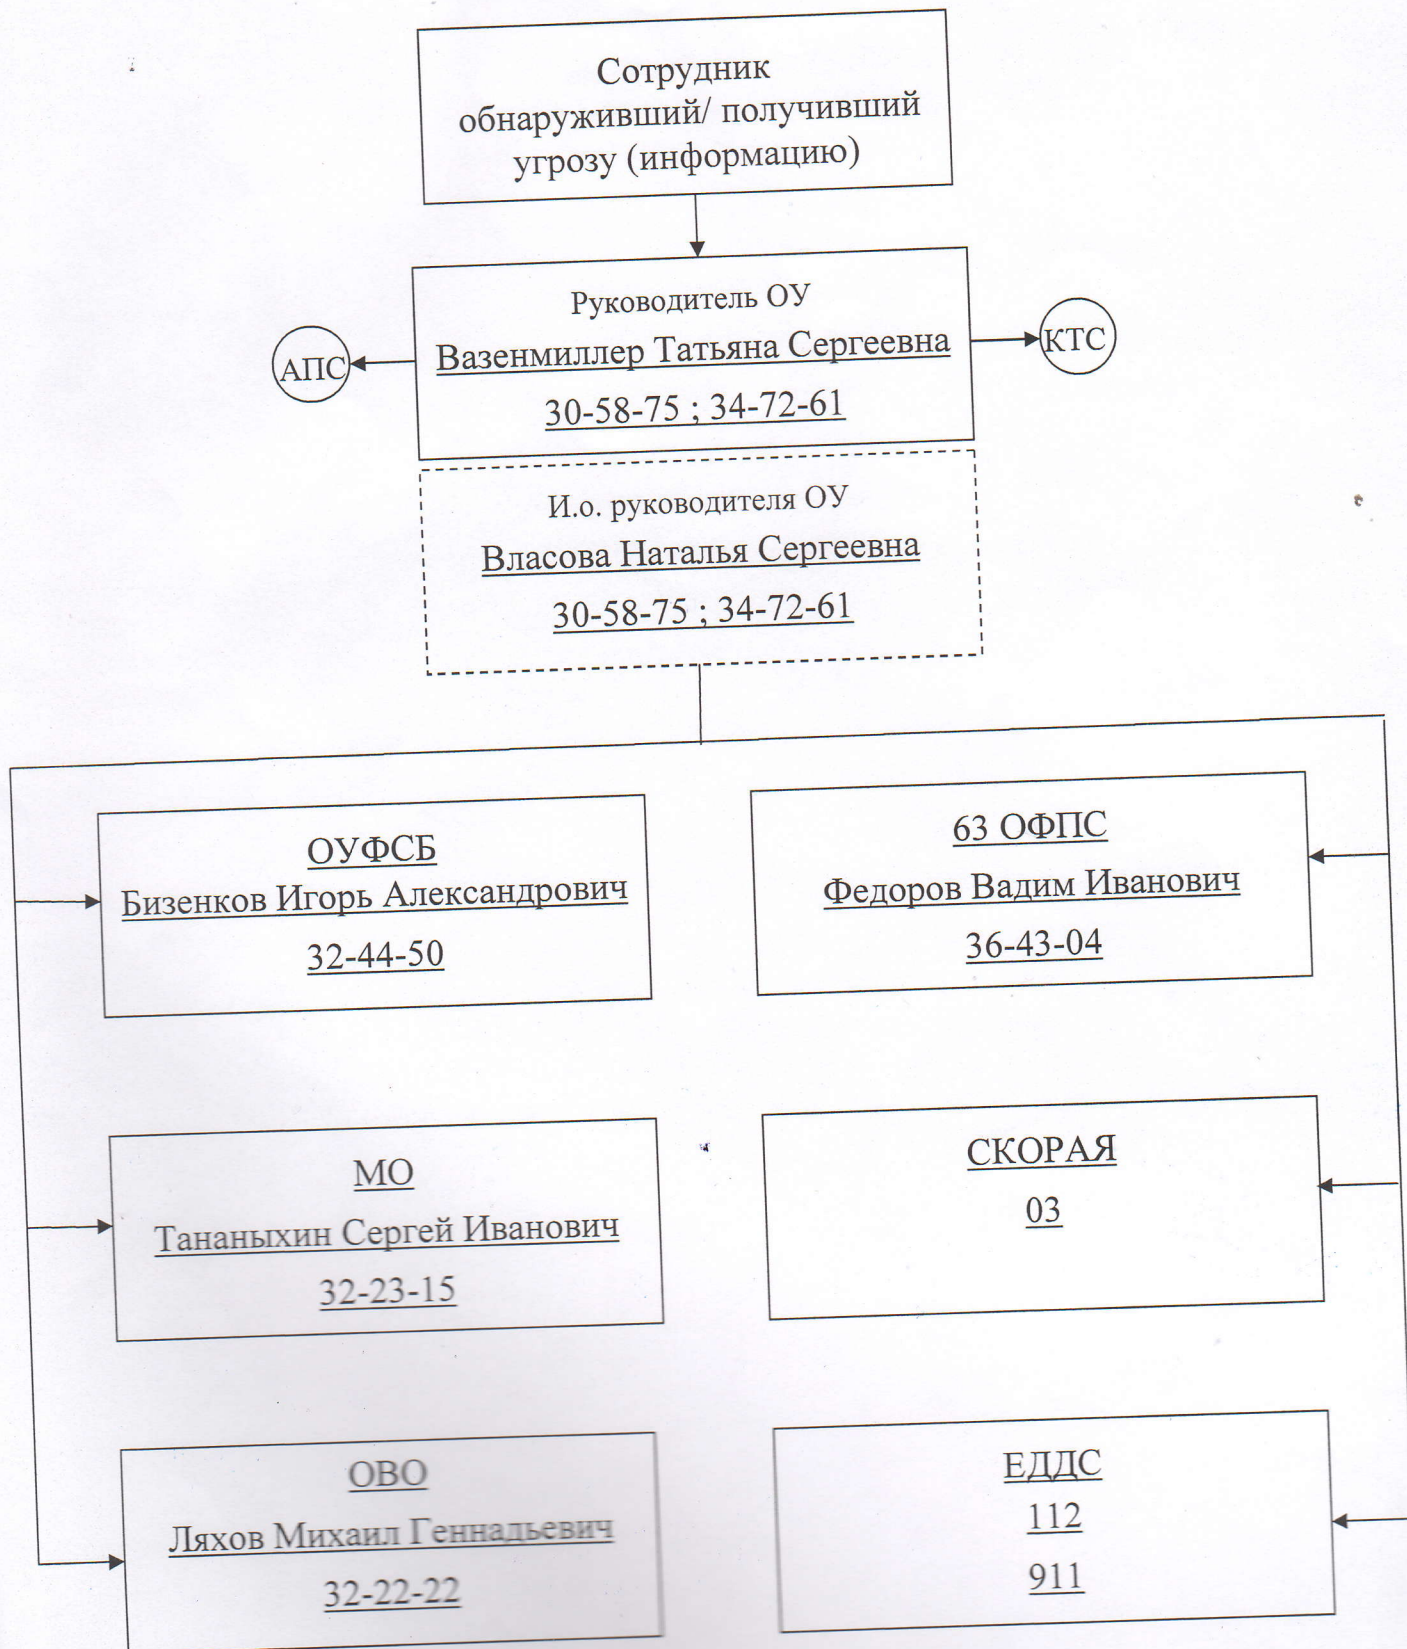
Сотрудник обнаруживший/ получивший угрозу (информацию)

Руководитель ОУ
Вазенмиллер Татьяна Сергеевна
30-58-75 ; 34-72-61

АПС

КТС

И.о. руководителя ОУ
Власова Наталья Сергеевна
30-58-75 ; 34-72-61

ОУФСБ
Бизенков Игорь Александрович
32-44-50

63 ОФПС
Федоров Вадим Иванович
36-43-04

МО
Тананыхин Сергей Иванович
32-23-15

СКОРАЯ
03

ОВО
Ляхов Михаил Геннадьевич
32-22-22

ЕДДС
112
911